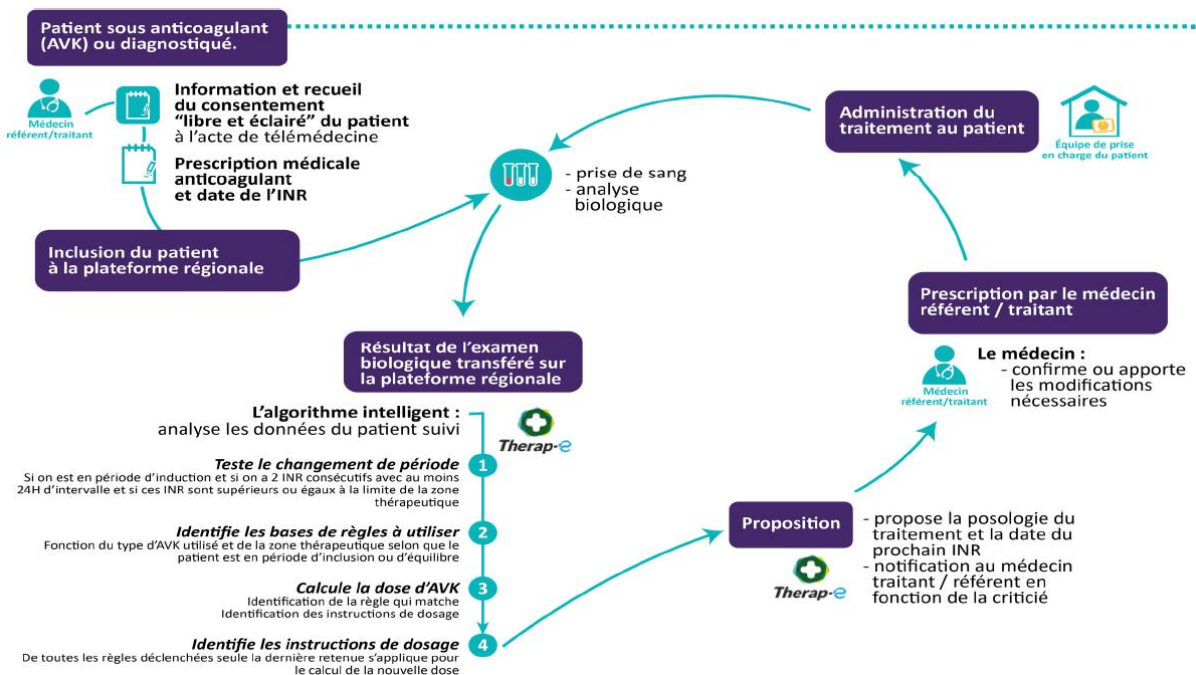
Patient sous anticoagulant (AVK) ou diagnostiqué.

Médecin référent/traitant

Information et recueil du consentement "libre et éclairé" du patient à l'acte de télémédecine

Prescription médicale anticoagulant et date de l'INR

Inclusion du patient à la plateforme régionale

- prise de sang
- analyse biologique

Administration du traitement au patient

Équipe de prise en charge du patient

Prescription par le médecin référent / traitant

Médecin référent/traitant

Le médecin :
- confirme ou apporte les modifications nécessaires

Résultat de l'examen biologique transféré sur la plateforme régionale

L'algorithme intelligent : analyse les données du patient suivi

Therap-e

1 Teste le changement de période
Si on est en période d'induction et si on a 2 INR consécutifs avec au moins 24H d'intervalle et si ces INR sont supérieurs ou égaux à la limite de la zone thérapeutique

2 Identifie les bases de règles à utiliser
Fonction du type d'AVK utilisé et de la zone thérapeutique selon que le patient est en période d'inclusion ou d'équilibre

3 Calcule la dose d'AVK
Identification de la règle qui matche
Identification des instructions de dosage

4 Identifie les instructions de dosage
De toutes les règles déclenchées seule la dernière retenue s'applique pour le calcul de la nouvelle dose

Proposition

Therap-e

- propose la posologie du traitement et la date du prochain INR
- notification au médecin traitant / référent en fonction de la criticié